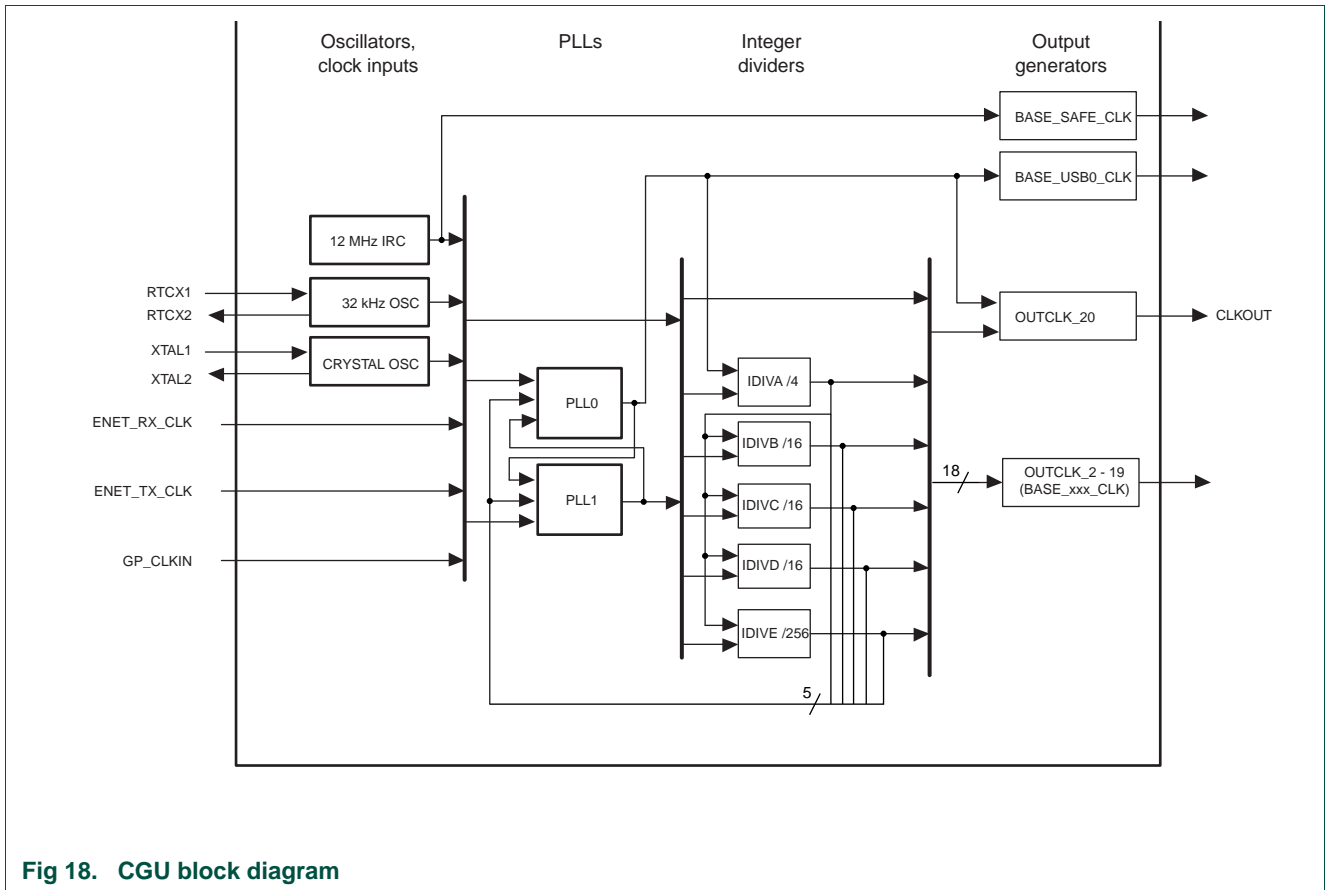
Oscillators, clock inputs

PLLs

Integer dividers

Output generators

BASE_SAFE_CLK

BASE_USB0_CLK

12 MHz IRC

RTCX1

RTCX2

32 kHz OSC

OUTCLK_20

CLKOUT

XTAL1

XTAL2

CRYSTAL OSC

IDIVA /4

PLL0

ENET_RX_CLK

IDIVB /16

18

OUTCLK_2 - 19 (BASE_xxx_CLK)

ENET_TX_CLK

PLL1

IDIVC /16

GP_CLKIN

IDIVD /16

IDIVE /256

5

Fig 18. CGU block diagram